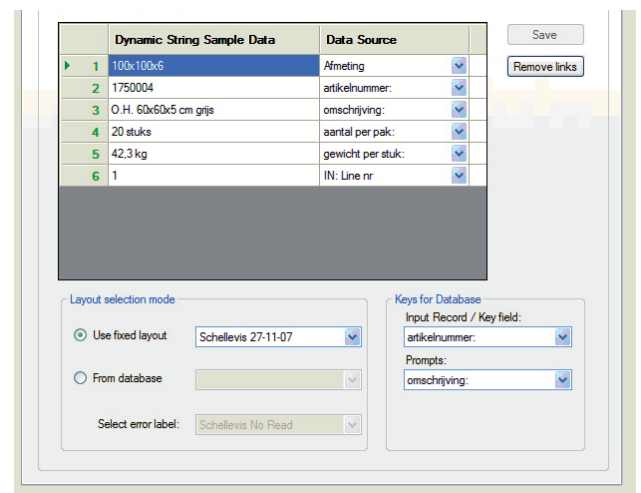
|  | Dynamic String Sample Data | Data Source |
|---|---|---|
| 1 | 100x100x6 | Afmeting |
| 2 | 1750004 | artikelnummer: |
| 3 | O.H. 60x60x5 cm grijs | omschrijving: |
| 4 | 20 stuks | aantal per pak: |
| 5 | 42,3 kg | gewicht per stuk: |
| 6 | 1 | IN: Line nr |

Save

Remove links

Layout selection mode

Use fixed layout

Schellevis 27-11-07

From database

Select error label:

Schellevis No Read

Keys for Database

Input Record / Key field:

artikelnummer:

Prompts:

omschrijving: